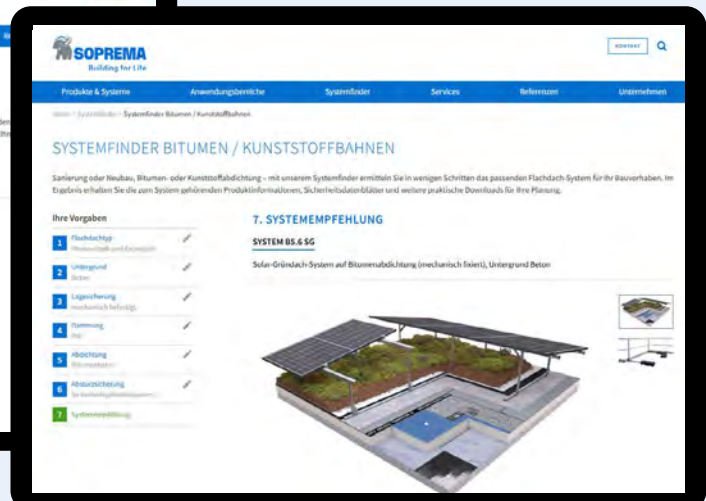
SOPREMA
Building for Life

KONTAKT

Produkte & Systeme | Anwendungsbereiche | Systemfinder | Services | Referenzen | Unternehmen

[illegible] > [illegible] > Systemfinder Bitumen / Kunststoffbahnen

SYSTEMFINDER BITUMEN / KUNSTSTOFFBAHNEN

Sanierung oder Neubau, Bitumen- oder Kunststoffabdichtung – mit unserem Systemfinder ermitteln Sie in wenigen Schritten das passende Flachdach-System für Ihr Bauvorhaben. Im Ergebnis erhalten Sie die zum System gehörenden Produktinformationen, Sicherheitsdatenblätter und weitere praktische Downloads für Ihre Planung.

Ihre Vorgaben

1 Flachdachtyp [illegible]
2 Untergrund Beton
3 Lagesicherung mechanisch befestigt
4 Dämmung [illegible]
5 Abdichtung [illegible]
6 Absturzsicherung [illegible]
7 Systemempfehlung

7. SYSTEMEMPFEHLUNG

SYSTEM BS.6 SG

Solar-Gründach-System auf Bitumenabdichtung (mechanisch fixiert), Untergrund Beton